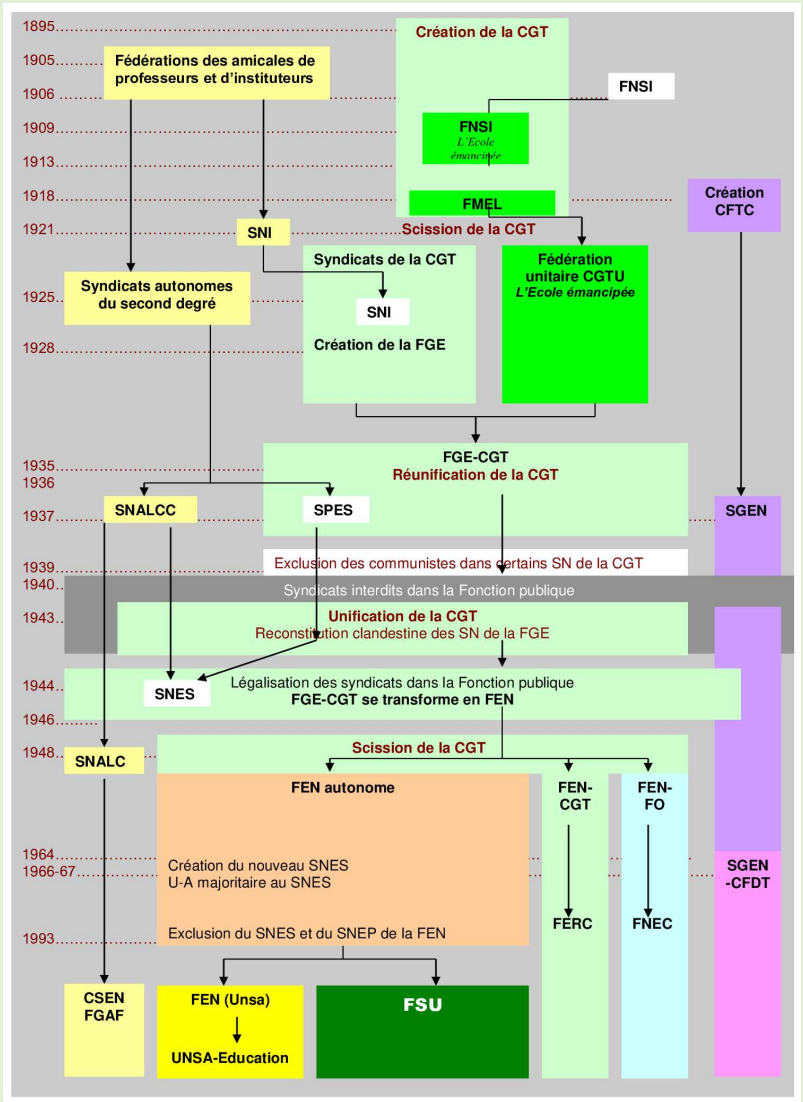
1895
Création de la CGT

1905
Fédérations des amicales de professeurs et d'instituteurs

1906
FNSI

1909
FNSI
L'Ecole émancipée

1913

1918
FMEL

Création CFTC

1921
SNI
Scission de la CGT

Syndicats autonomes du second degré

Syndicats de la CGT

Fédération unitaire CGTU
L'Ecole émancipée

1925
SNI

1928
Création de la FGE

1935
1936
FGE-CGT
Réunification de la CGT

1937
SNALCC
SPES
SGEN

1939
Exclusion des communistes dans certains SN de la CGT

1940
Syndicats interdits dans la Fonction publique

1943
Unification de la CGT
Reconstitution clandestine des SN de la FGE

1944
SNES
Légalisation des syndicats dans la Fonction publique
FGE-CGT se transforme en FEN

1946

1948
SNALC
Scission de la CGT

FEN autonome
FEN-CGT
FEN-FO

1964
1966-67
Création du nouveau SNES
U-A majoritaire au SNES

SGEN -CFDT

FERC
FNEC

1993
Exclusion du SNES et du SNEP de la FEN

CSEN FGAF
FEN (Unsa)
UNSA-Education
FSU